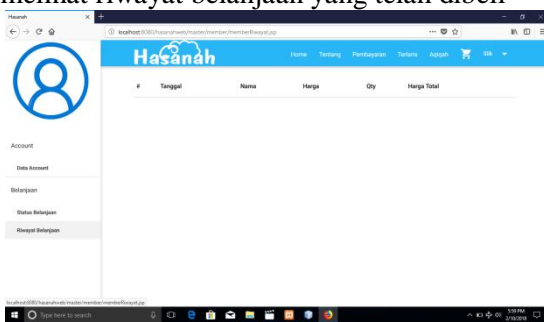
melihat Riwayat belanjaan yang telah dibeli

Hasanah

localhost:8080/hasanahweb/master/member/memberRiwayat.jsp

Hasanah

Home Tentang Pembayaran Terlaris Aqiqah Slik

| # | Tanggal | Nama | Harga | Qty | Harga Total |
|---|---|---|---|---|---|

Account

Data Account

Belanjaan

Status Belanjaan

Riwayat Belanjaan

localhost:8080/hasanahweb/master/member/memberRiwayat.jsp

Type here to search

3:59 PM
2/19/2018